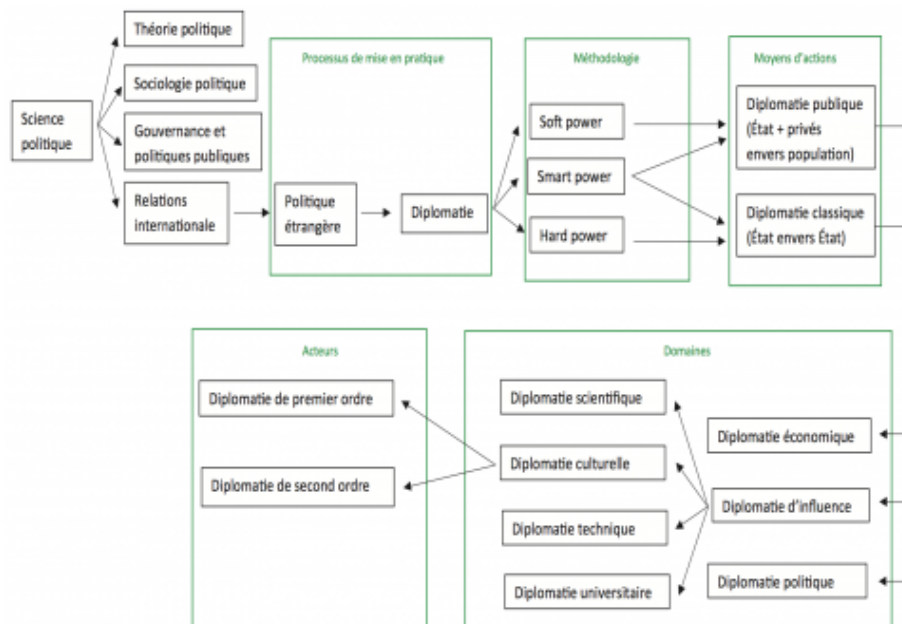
Science politique

Théorie politique

Sociologie politique

Gouvernance et politiques publiques

Relations internationale

Processus de mise en pratique

Politique étrangère

Diplomatie

Méthodologie

Soft power

Smart power

Hard power

Moyens d'actions

Diplomatie publique (État + privés envers population)

Diplomatie classique (État envers État)

Acteurs

Diplomatie de premier ordre

Diplomatie de second ordre

Domaines

Diplomatie scientifique

Diplomatie culturelle

Diplomatie technique

Diplomatie universitaire

Diplomatie économique

Diplomatie d'influence

Diplomatie politique